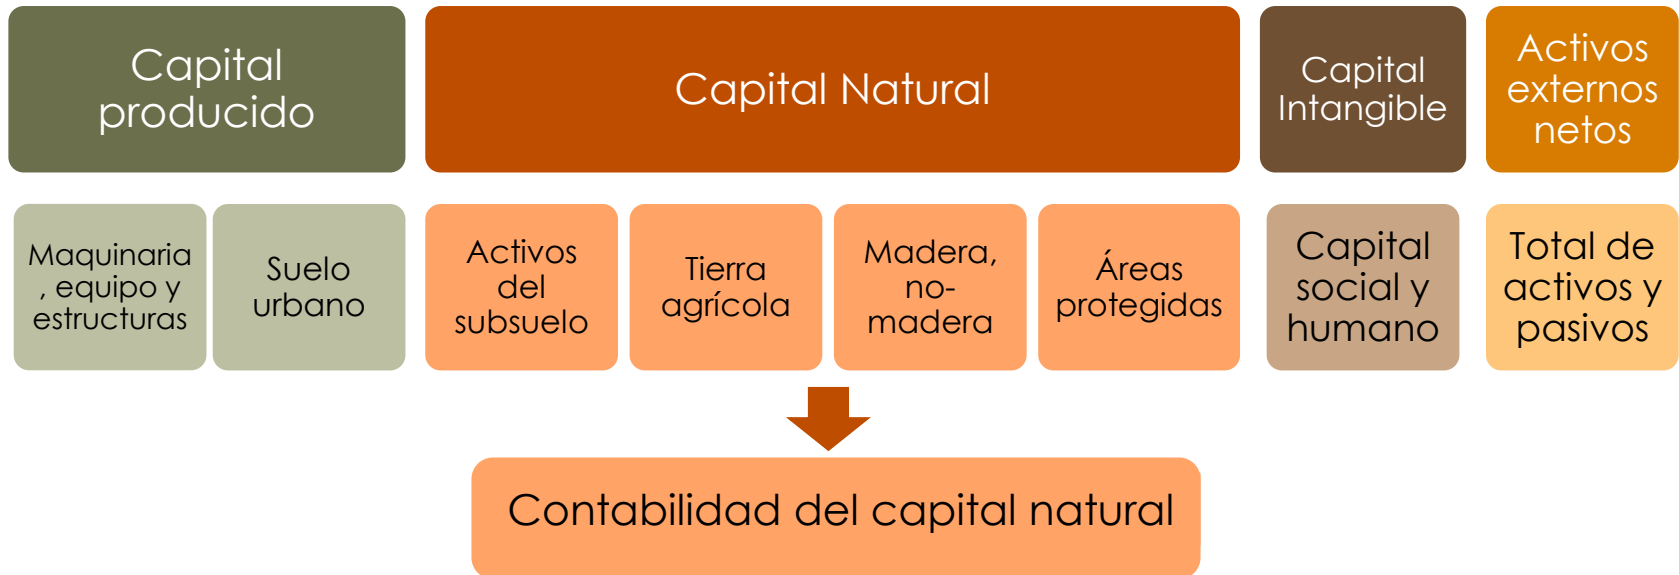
Capital producido

Capital Natural

Capital Intangible

Activos externos netos

Maquinaria , equipo y estructuras

Suelo urbano

Activos del subsuelo

Tierra agrícola

Madera, no-madera

Áreas protegidas

Capital social y humano

Total de activos y pasivos

Contabilidad del capital natural